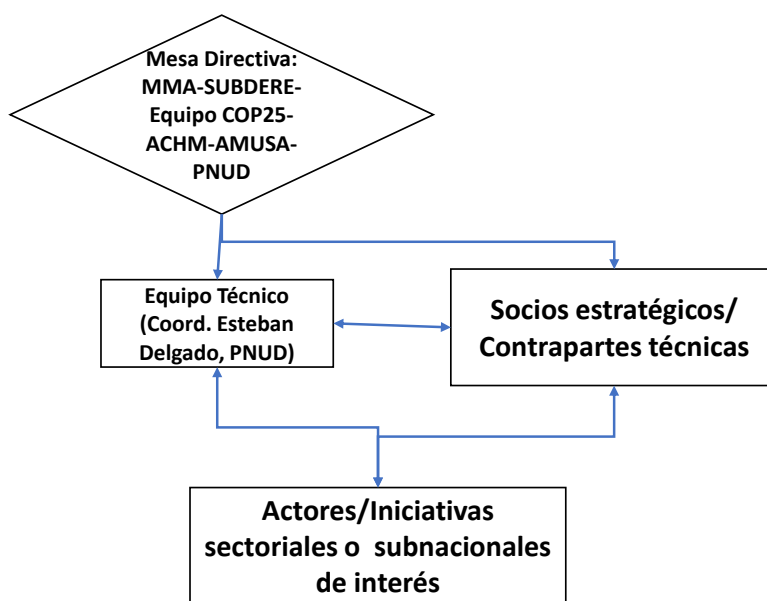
Mesa Directiva: MMA-SUBDERE-Equipo COP25-ACHM-AMUSA-PNUD

Equipo Técnico (Coord. Esteban Delgado, PNUD)

Socios estratégicos/ Contrapartes técnicas

Actores/Iniciativas sectoriales o subnacionales de interés